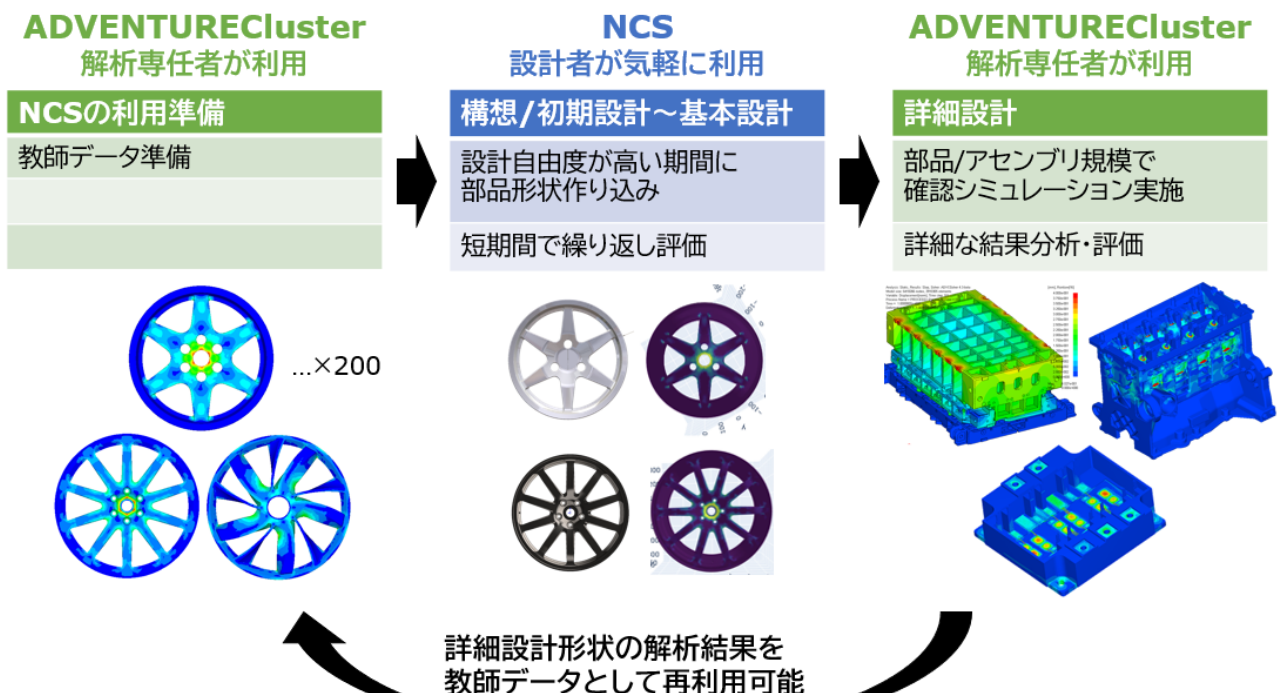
ADVENTURECluster
解析専任者が利用

NCSの利用準備

教師データ準備

NCS
設計者が気軽に利用

構想/初期設計～基本設計

設計自由度が高い期間に部品形状作り込み

短期間で繰り返し評価

ADVENTURECluster
解析専任者が利用

詳細設計

部品/アセンブリ規模で確認シミュレーション実施

詳細な結果分析・評価

...×200

詳細設計形状の解析結果を
教師データとして再利用可能